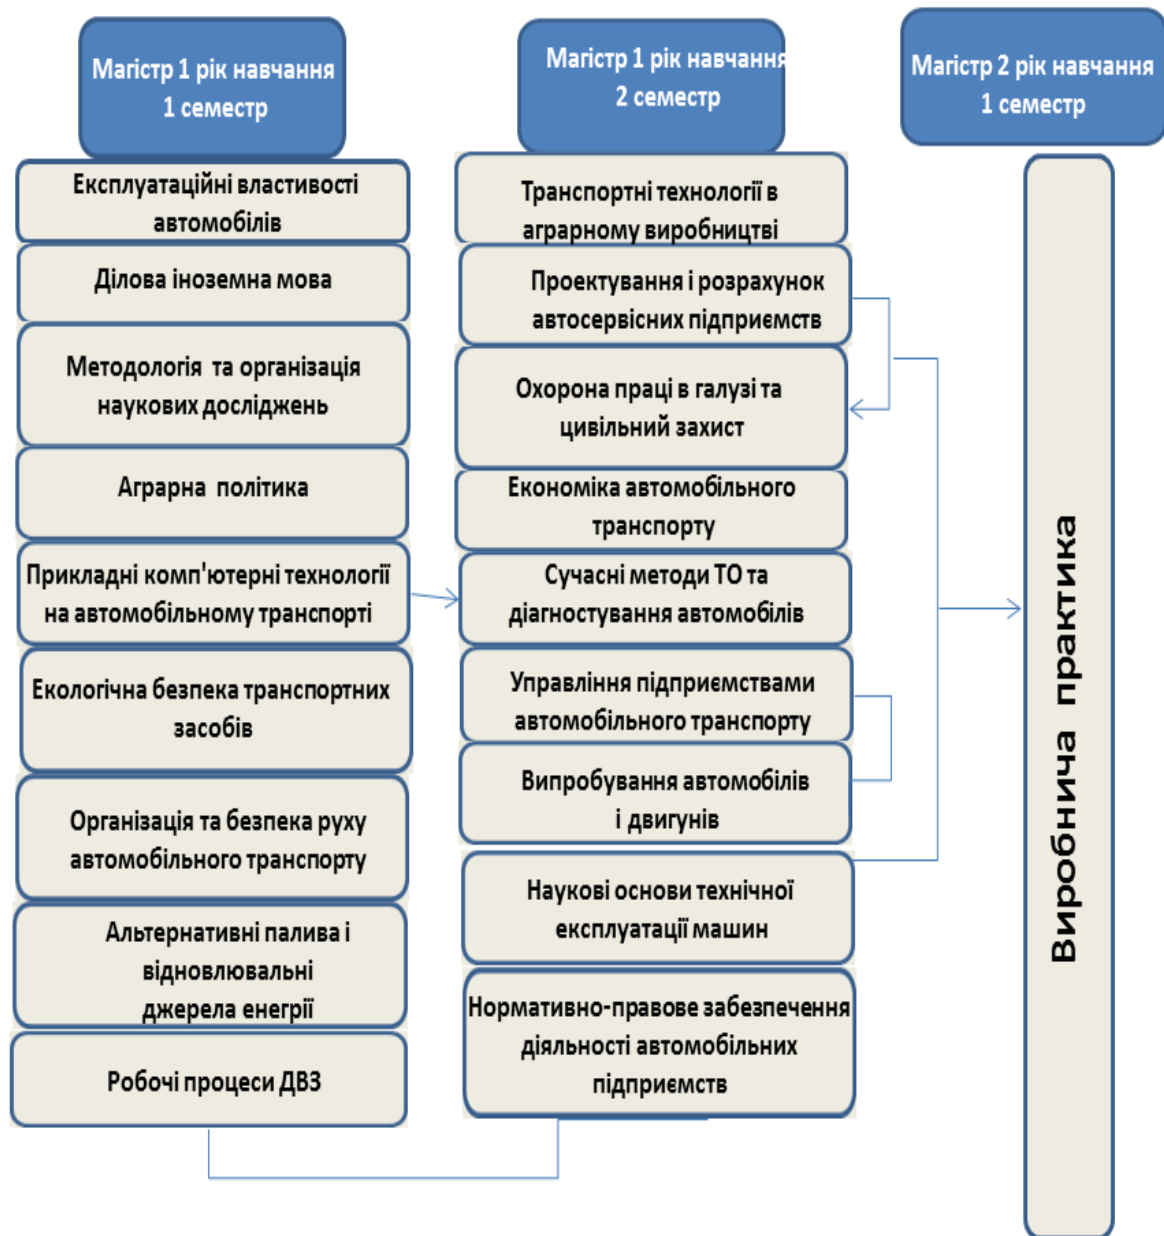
Магістр 1 рік навчання
1 семестр

Експлуатаційні властивості автомобілів

Ділова іноземна мова

Методологія та організація наукових досліджень

Аграрна політика

Прикладні комп'ютерні технології на автомобільному транспорті

Екологічна безпека транспортних засобів

Організація та безпека руху автомобільного транспорту

Альтернативні палива і відновлювальні джерела енергії

Робочі процеси ДВЗ

Магістр 1 рік навчання
2 семестр

Транспортні технології в аграрному виробництві

Проектування і розрахунок автосервісних підприємств

Охорона праці в галузі та цивільний захист

Економіка автомобільного транспорту

Сучасні методи ТО та діагностування автомобілів

Управління підприємствами автомобільного транспорту

Випробування автомобілів і двигунів

Наукові основи технічної експлуатації машин

Нормативно-правове забезпечення діяльності автомобільних підприємств

Магістр 2 рік навчання
1 семестр

Виробнича практика